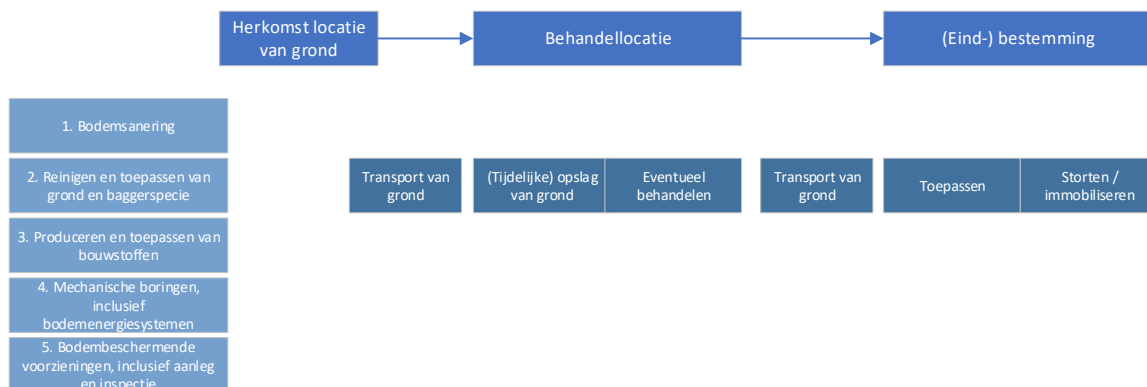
Herkomst locatie van grond

Behandellocatie

(Eind-) bestemming

1. Bodemsanering

2. Reinigen en toepassen van grond en baggerspecie

3. Produceren en toepassen van bouwstoffen

4. Mechanische boringen, inclusief bodemenergiesystemen

5. Bodembeschermende voorzieningen, inclusief aanleg en inspectie

Transport van grond

(Tijdelijke) opslag van grond

Eventueel behandelen

Transport van grond

Toepassen

Storten / immobiliseren